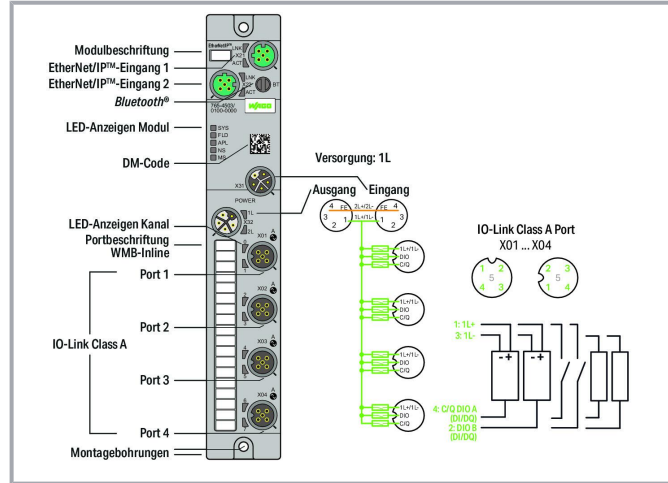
Modulbeschriftung
EtherNet/IP™-Eingang 1
EtherNet/IP™-Eingang 2
*Bluetooth*®
LED-Anzeigen Modul
DM-Code
LED-Anzeigen Kanal
Portbeschriftung
WMB-Inline
Port 1
Port 2
IO-Link Class A
Port 3
Port 4
Montagebohrungen

EtherNet/IP
LNK
X21
ACT
LNK
X22
ACT
BT
765-4503/
0100-0000
WAGO
SYS
FLD
APL
NS
MS
X31
POWER
1L
X32
2L
X01
A
1
X02
A
3
X03
A
4
X04
A
6

Versorgung: 1L
Ausgang
Eingang
4
FE
3
2
1
2L+/2L-
1L+/1L-
FE
1
3
2

1L+/1L-
DIO
C/Q
1L+/1L-
DIO
C/Q
1L+/1L-
DIO
C/Q
1L+/1L-
DIO
C/Q

IO-Link Class A Port
X01 ... X04
1
2
5
4
3
2
3
5
1
4

1: 1L+
3: 1L-
4: C/Q DIO A
(DI/DQ)
2: DIO B
(DI/DQ)
- +
- +